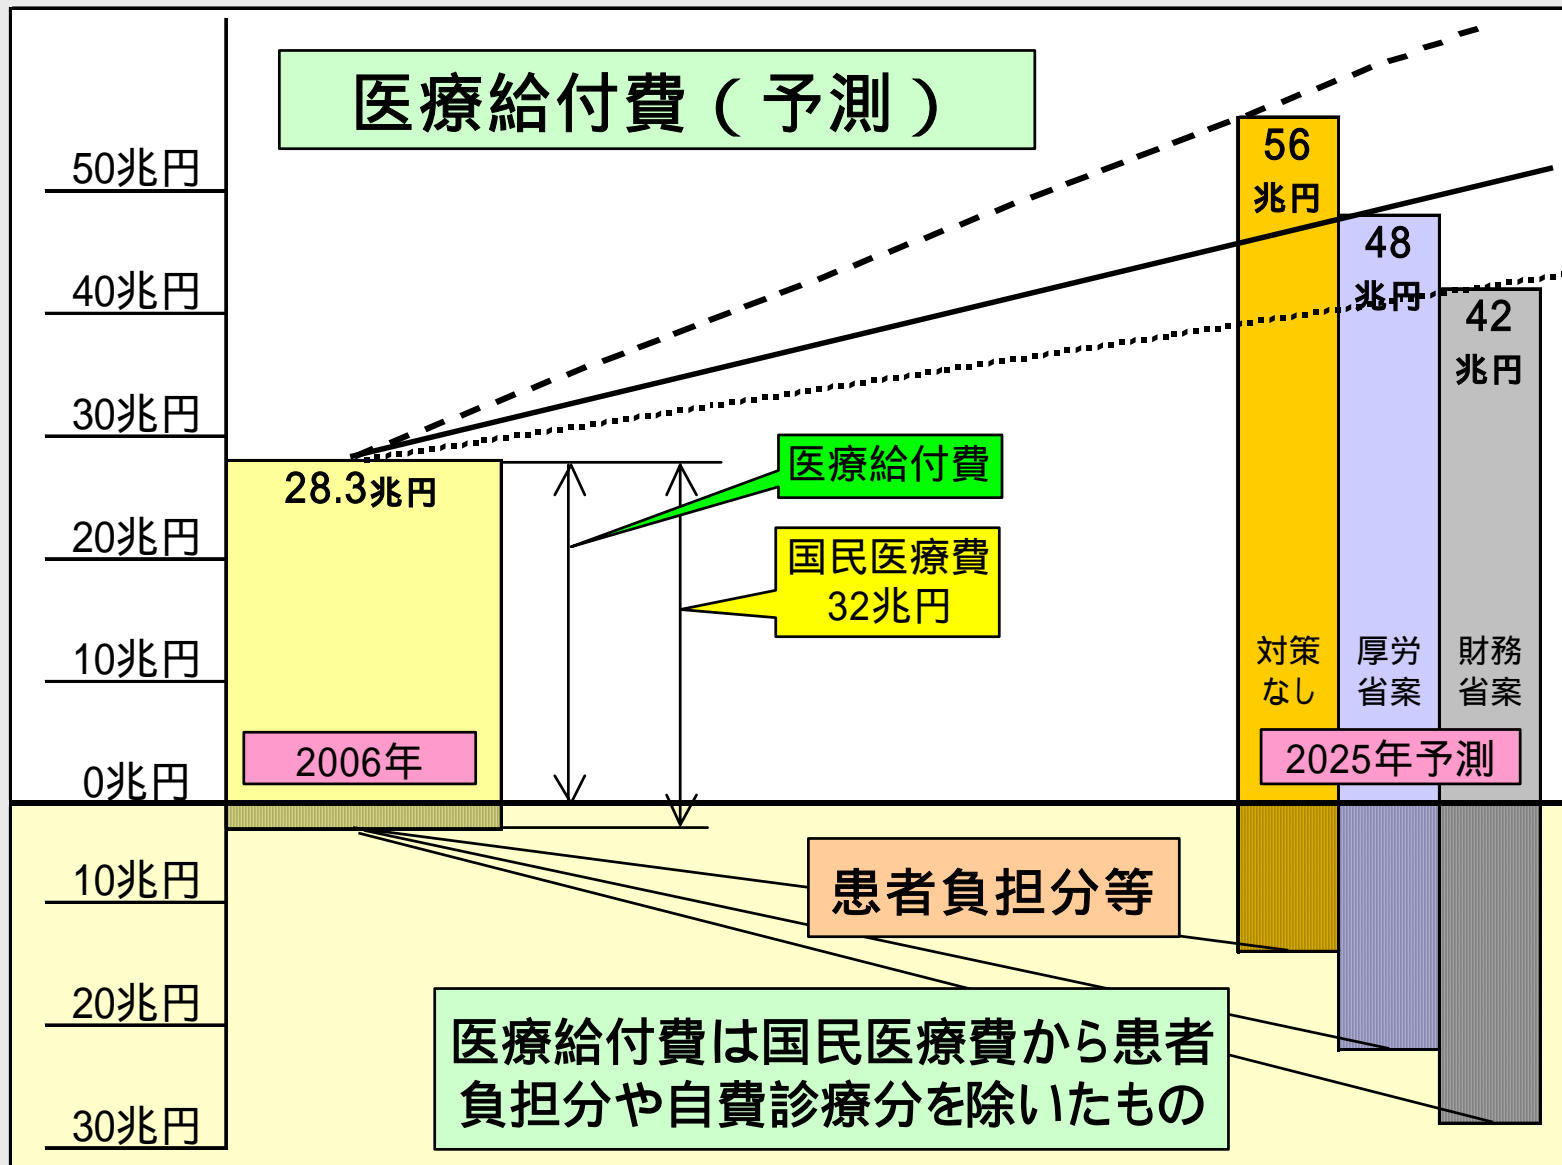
医療給付費（予測）

50兆円
40兆円
30兆円
20兆円
10兆円
0兆円
10兆円
20兆円
30兆円

28.3兆円

2006年

医療給付費

国民医療費
32兆円

56
兆円

48
兆円

42
兆円

対策なし

厚労省案

財務省案

2025年予測

患者負担分等

医療給付費は国民医療費から患者負担分や自費診療分を除いたもの